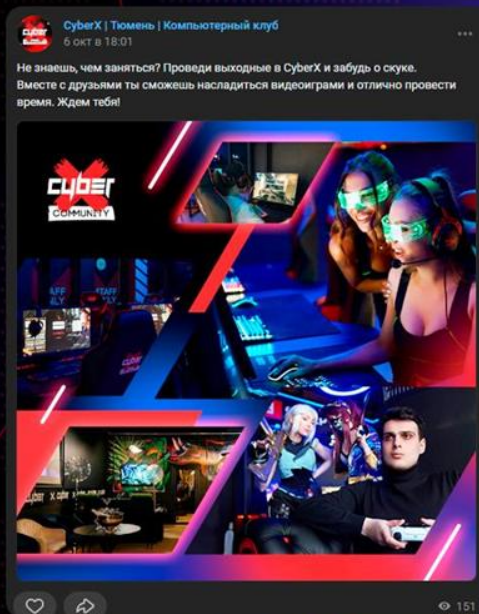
CyberX | Тюмень | Компьютерный клуб
6 окт в 18:01

Не знаешь, чем заняться? Проведи выходные в CyberX и забудь о скуке. Вместе с друзьями ты сможешь насладиться видеоиграми и отлично провести время. Ждем тебя!

cyber
COMMUNITY

151